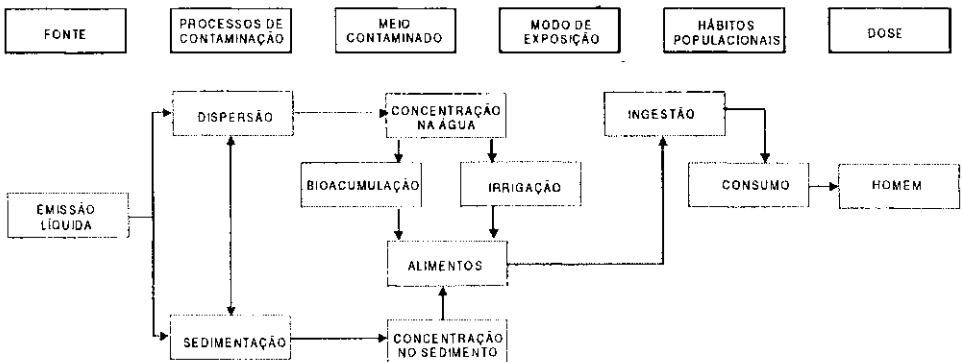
FONTE

PROCESSOS DE CONTAMINAÇÃO

MEIO CONTAMINADO

MODO DE EXPOSIÇÃO

HÁBITOS POPULACIONAIS

DOSE

EMISSÃO LÍQUIDA

DISPERSÃO

SEDIMENTAÇÃO

CONCENTRAÇÃO NA ÁGUA

BIOACUMULAÇÃO

IRRIGAÇÃO

ALIMENTOS

CONCENTRAÇÃO NO SEDIMENTO

INGESTÃO

CONSUMO

HOMEM